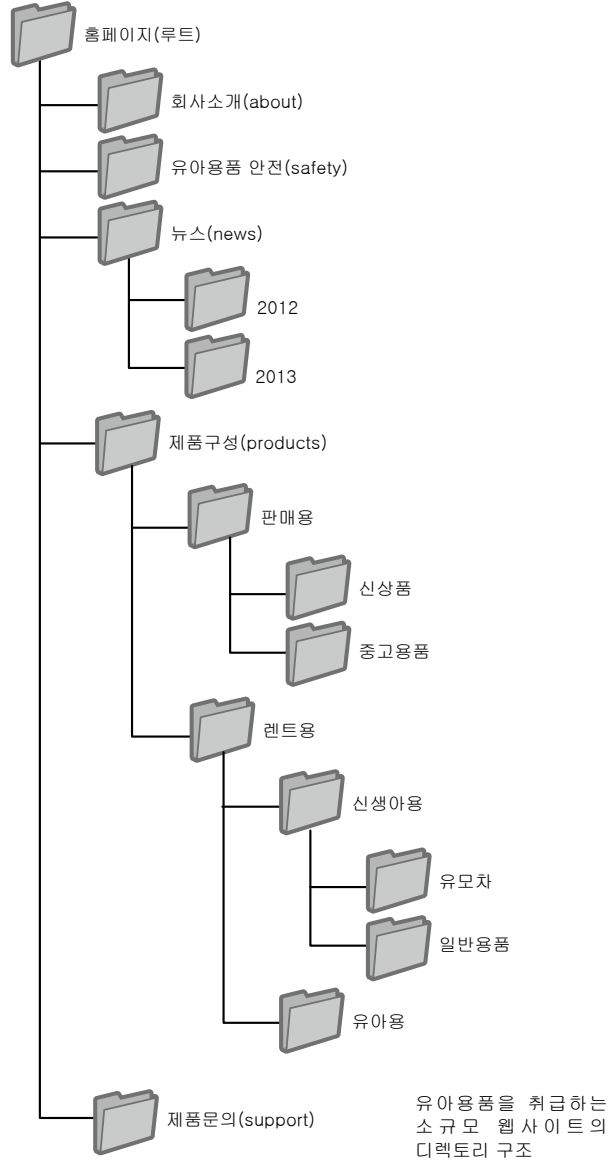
홈페이지(루트)

회사소개(about)

유아용품 안전(safety)

뉴스(news)

2012

2013

제품구성(products)

판매용

신상품

중고용품

렌트용

신생아용

유모차

일반용품

유아용

제품문의(support)

유아용품을 취급하는 소규모 웹사이트의 디렉토리 구조